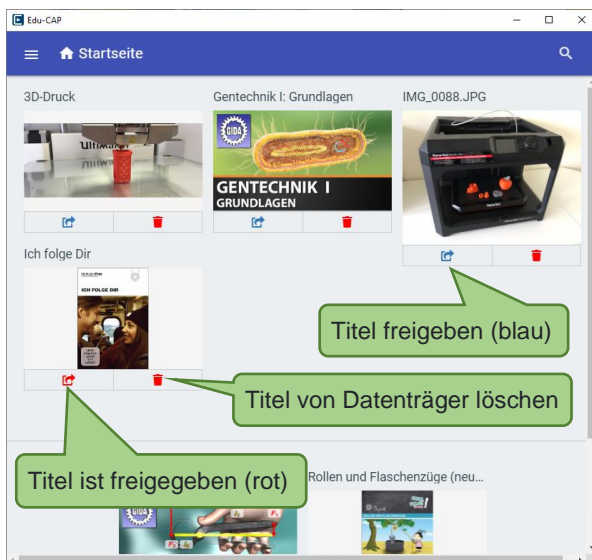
Edu-CAP

Startseite

3D-Druck

Gentechnik I: Grundlagen

GIDA

GENTECHNIK I
GRUNDLAGEN

IMG_0088.JPG

Ich folge Dir

ICH FOLGE DIR

Titel freigeben (blau)

Titel von Datenträger löschen

Titel ist freigegeben (rot)

Rollen und Flaschenzüge (neu...

GIDA